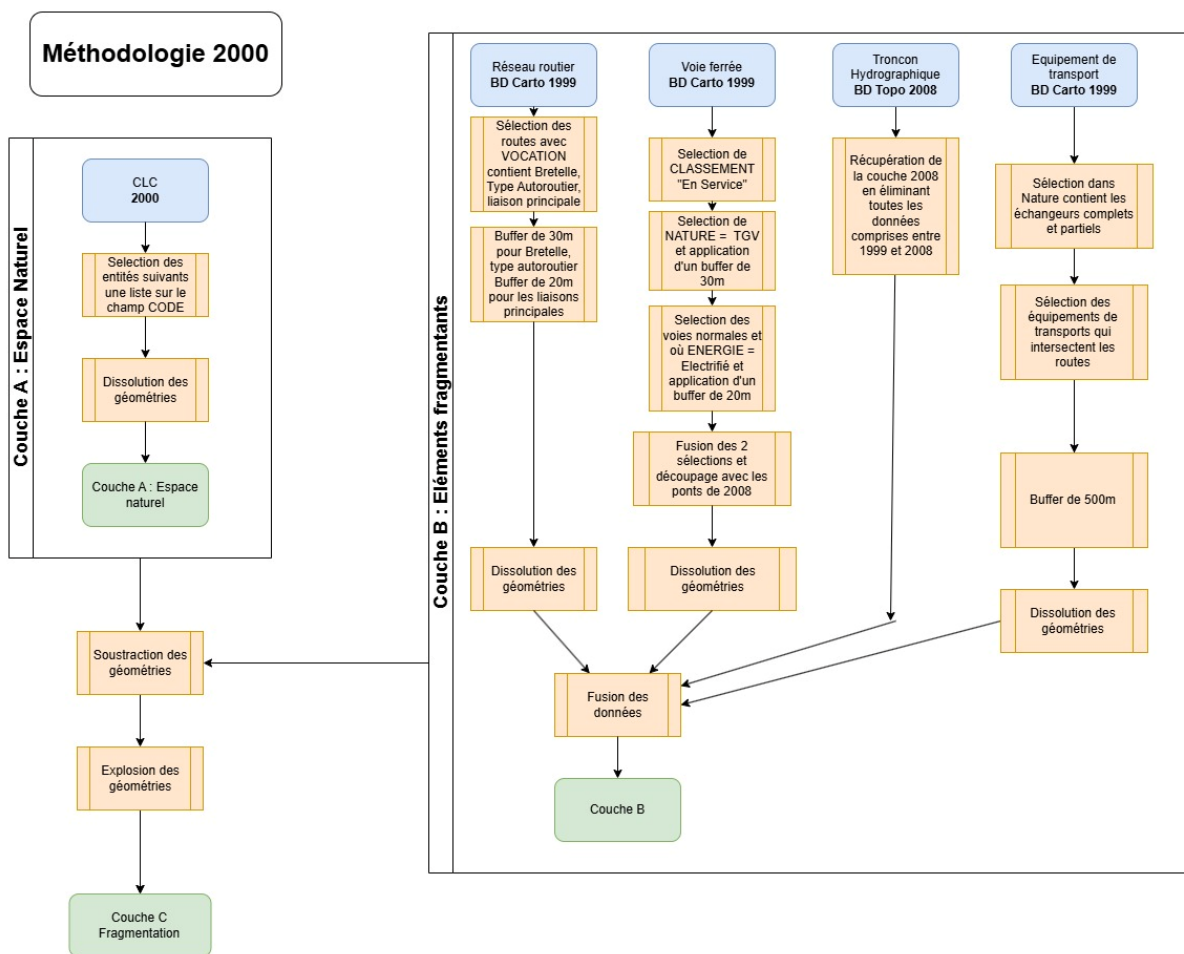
Méthodologie 2000

Couche A : Espace Naturel

CLC
2000

Selection des entités suivants une liste sur le champ CODE

Dissolution des géométries

Couche A : Espace naturel

Couche B : Eléments fragmentants

Réseau routier
BD Carto 1999

Sélection des routes avec VOCATION contient Bretelle, Type Autoroutier, liaison principale

Buffer de 30m pour Bretelle, type autoroutier Buffer de 20m pour les liaisons principales

Dissolution des géométries

Voie ferrée
BD Carto 1999

Selection de CLASSEMENT "En Service"

Selection de NATURE = TGV et application d'un buffer de 30m

Selection des voies normales et où ENERGIE = Electrifié et application d'un buffer de 20m

Fusion des 2 sélections et découpage avec les ponts de 2008

Dissolution des géométries

Troncon Hydrographique
BD Topo 2008

Récupération de la couche 2008 en éliminant toutes les données comprises entre 1999 et 2008

Equipement de transport
BD Carto 1999

Sélection dans Nature contient les échangeurs complets et partiels

Sélection des équipements de transports qui intersectent les routes

Buffer de 500m

Dissolution des géométries

Fusion des données

Couche B

Soustraction des géométries

Explosion des géométries

Couche C
Fragmentation